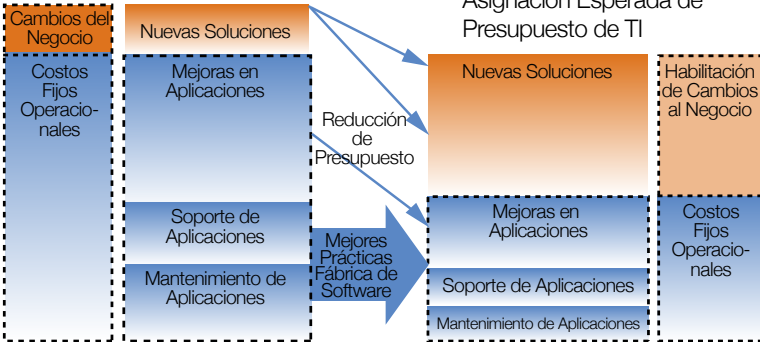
Asignación Esperada de Presupuesto de TI

Cambios del Negocio

Costos Fijos Operacionales

Nuevas Soluciones

Mejoras en Aplicaciones

Soporte de Aplicaciones

Mantenimiento de Aplicaciones

Reducción de Presupuesto

Mejores Prácticas Fábrica de Software

Nuevas Soluciones

Mejoras en Aplicaciones

Soporte de Aplicaciones

Mantenimiento de Aplicaciones

Habilitación de Cambios al Negocio

Costos Fijos Operacionales